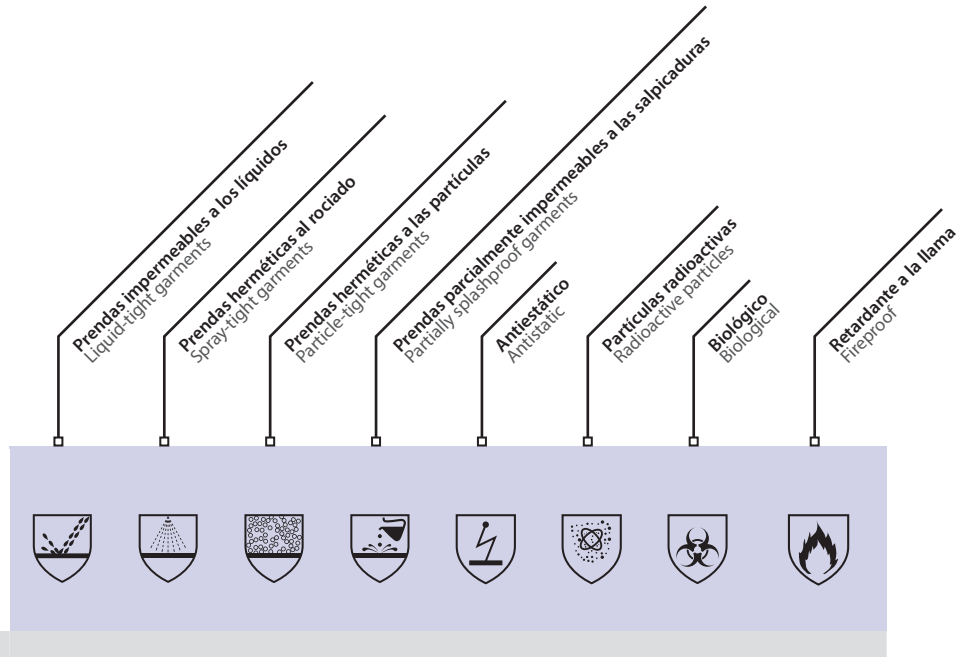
Prendas impermeables a los líquidos
Liquid-tight garments

Prendas herméticas al rociado
Spray-tight garments

Prendas herméticas a las partículas
Particle-tight garments

Prendas parcialmente impermeables a las salpicaduras
Partially splashproof garments

Antiestático
Antistatic

Partículas radioactivas
Radioactive particles

Biológico
Biological

Retardante a la llama
Fireproof